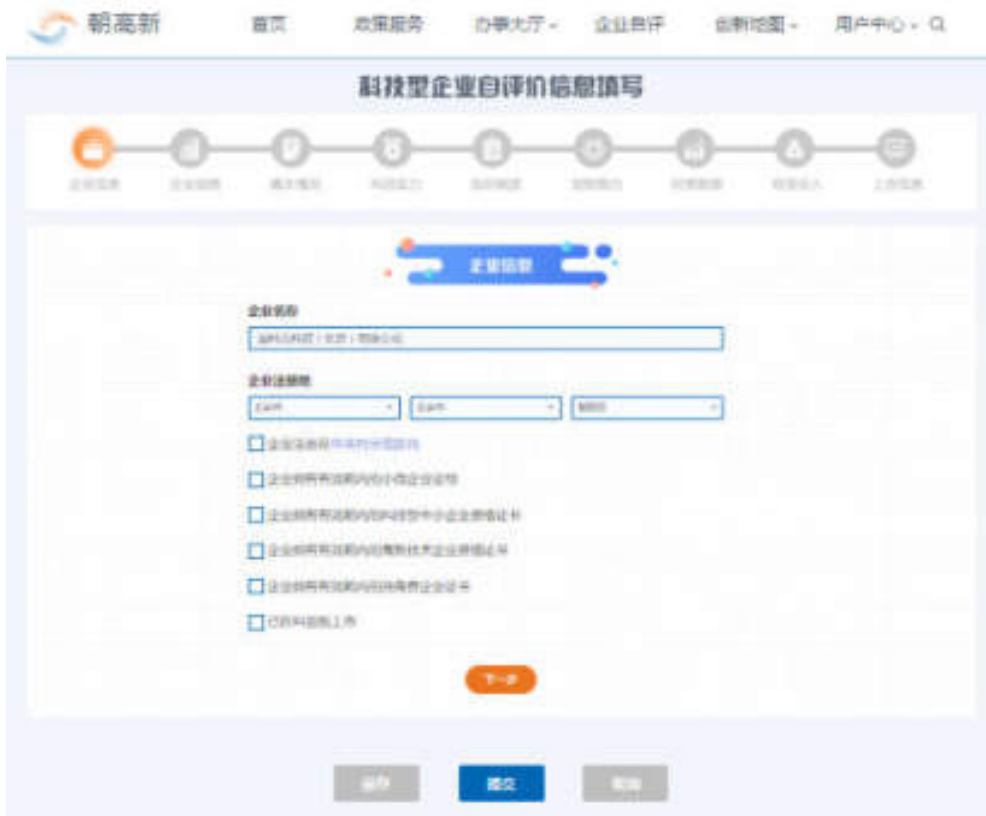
朝高新

首页 政策服务 办事大厅 企业自评 创新地图 用户中心

科技型企业自评价信息填写

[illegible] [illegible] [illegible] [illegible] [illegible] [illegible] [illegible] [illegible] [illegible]

企业信息

企业名称

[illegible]

企业注册地

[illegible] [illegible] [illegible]

企业是否有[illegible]

企业拥有有效期内的小微企业证明

企业拥有有效期内的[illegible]中小企业资格证书

企业拥有有效期内的高新技术企业资格证书

企业拥有有效期内的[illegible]企业证书

已在科创板上市

下一步

保存 提交 取消